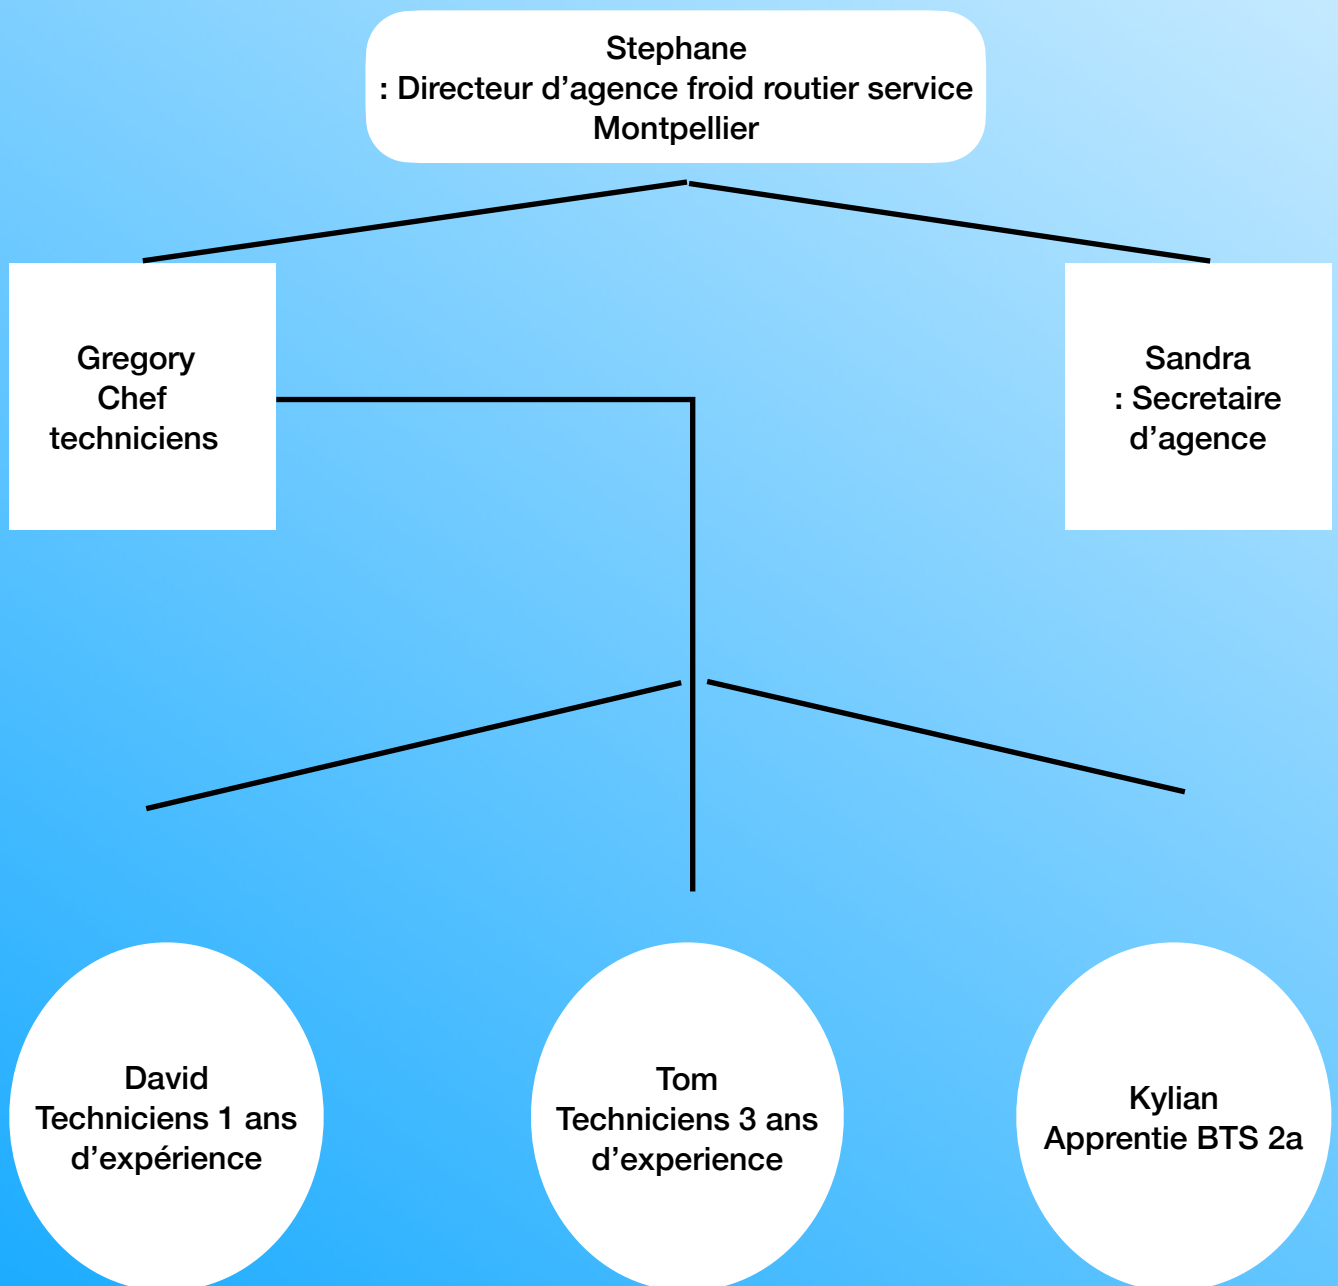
Stephane
: Directeur d’agence froid routier service Montpellier

Gregory
Chef
techniciens

Sandra
: Secretaire
d’agence

David
Techniciens 1 ans d’expérience

Tom
Techniciens 3 ans d’experience

Kylian
Apprentie BTS 2a